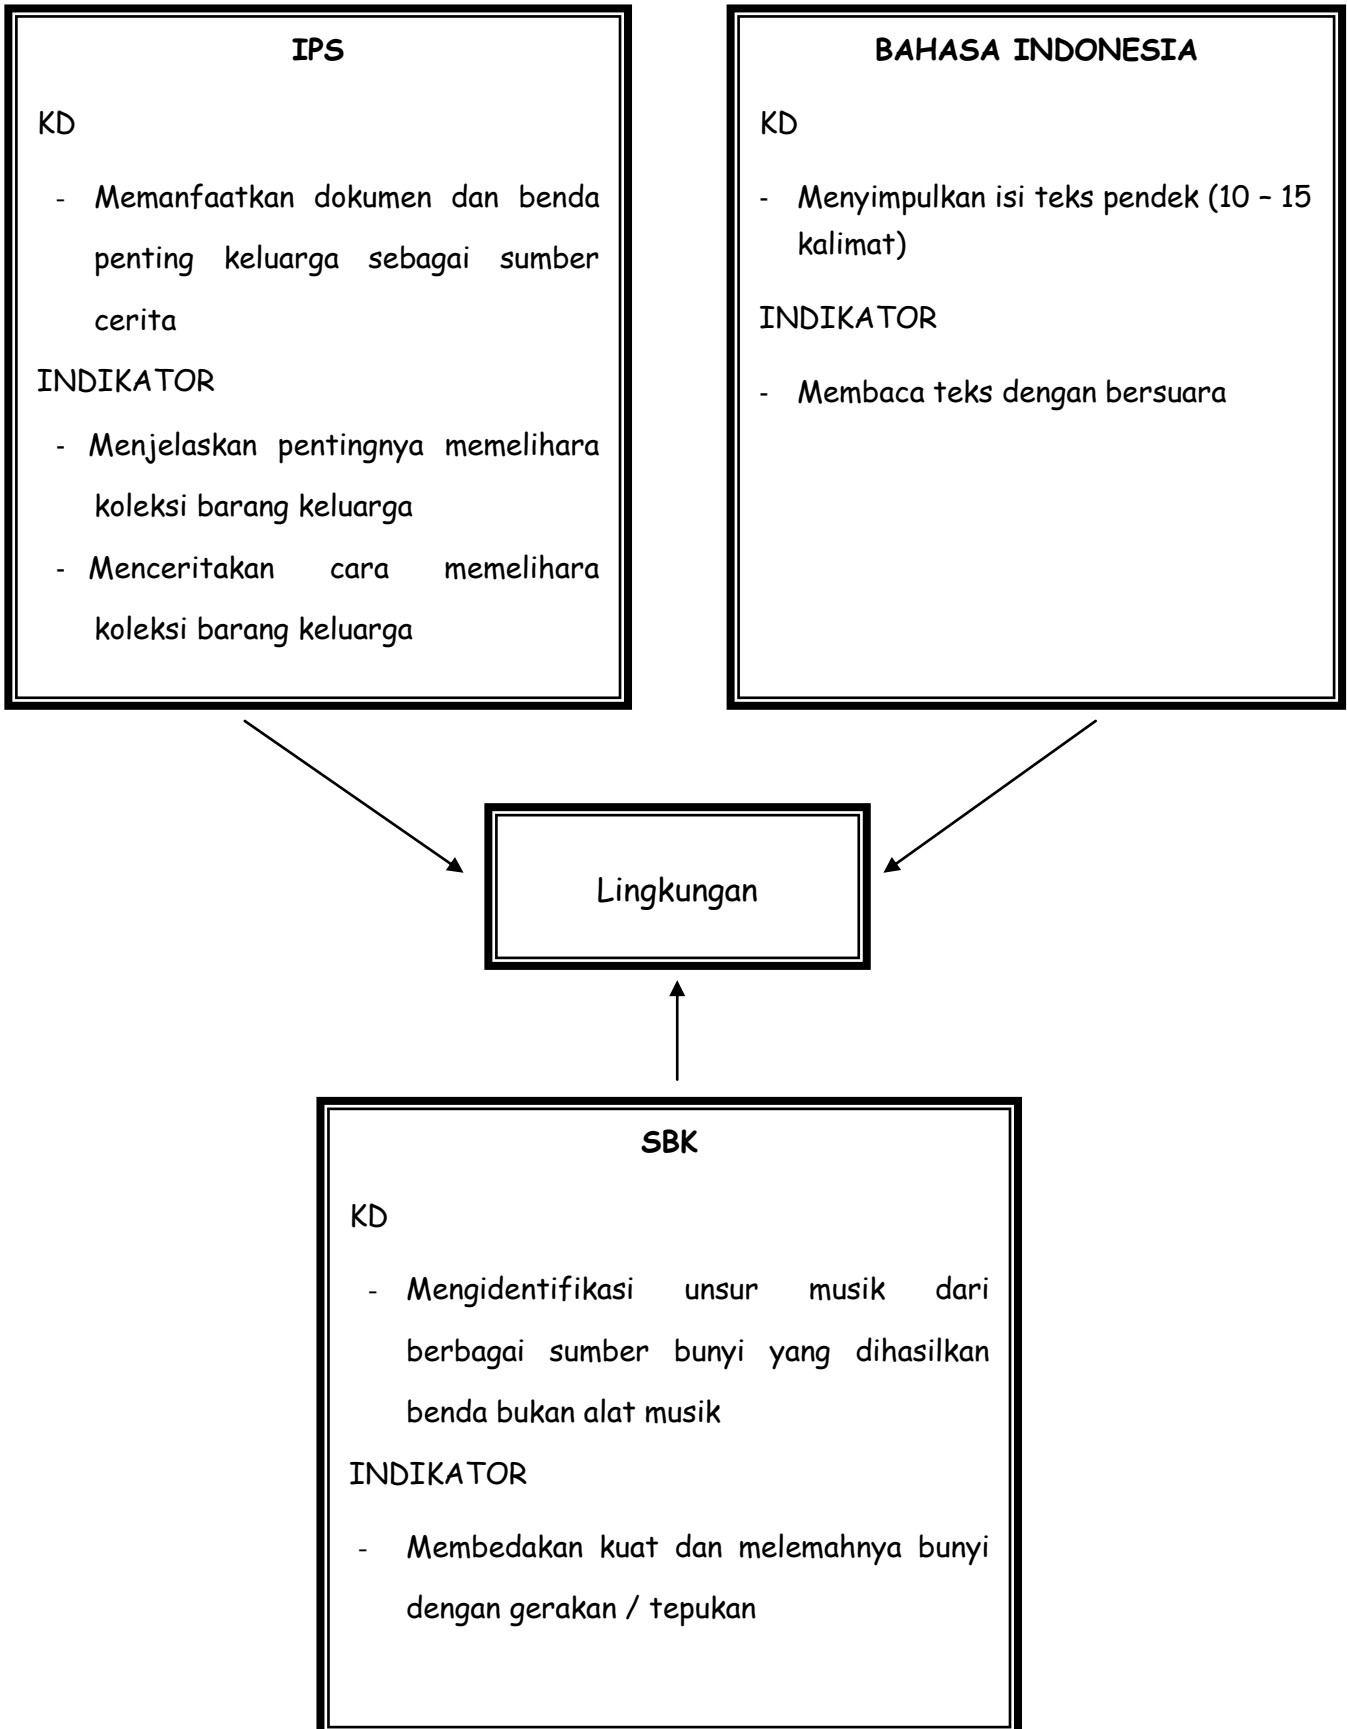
IPS

KD

- Memanfaatkan dokumen dan benda penting keluarga sebagai sumber cerita

INDIKATOR

- Menjelaskan pentingnya memelihara koleksi barang keluarga
- Menceritakan cara memelihara koleksi barang keluarga

BAHASA INDONESIA

KD

- Menyimpulkan isi teks pendek (10 – 15 kalimat)

INDIKATOR

- Membaca teks dengan bersuara

Lingkungan

SBK

KD

- Mengidentifikasi unsur musik dari berbagai sumber bunyi yang dihasilkan benda bukan alat musik

INDIKATOR

- Membedakan kuat dan melemahnya bunyi dengan gerakan / tepukan